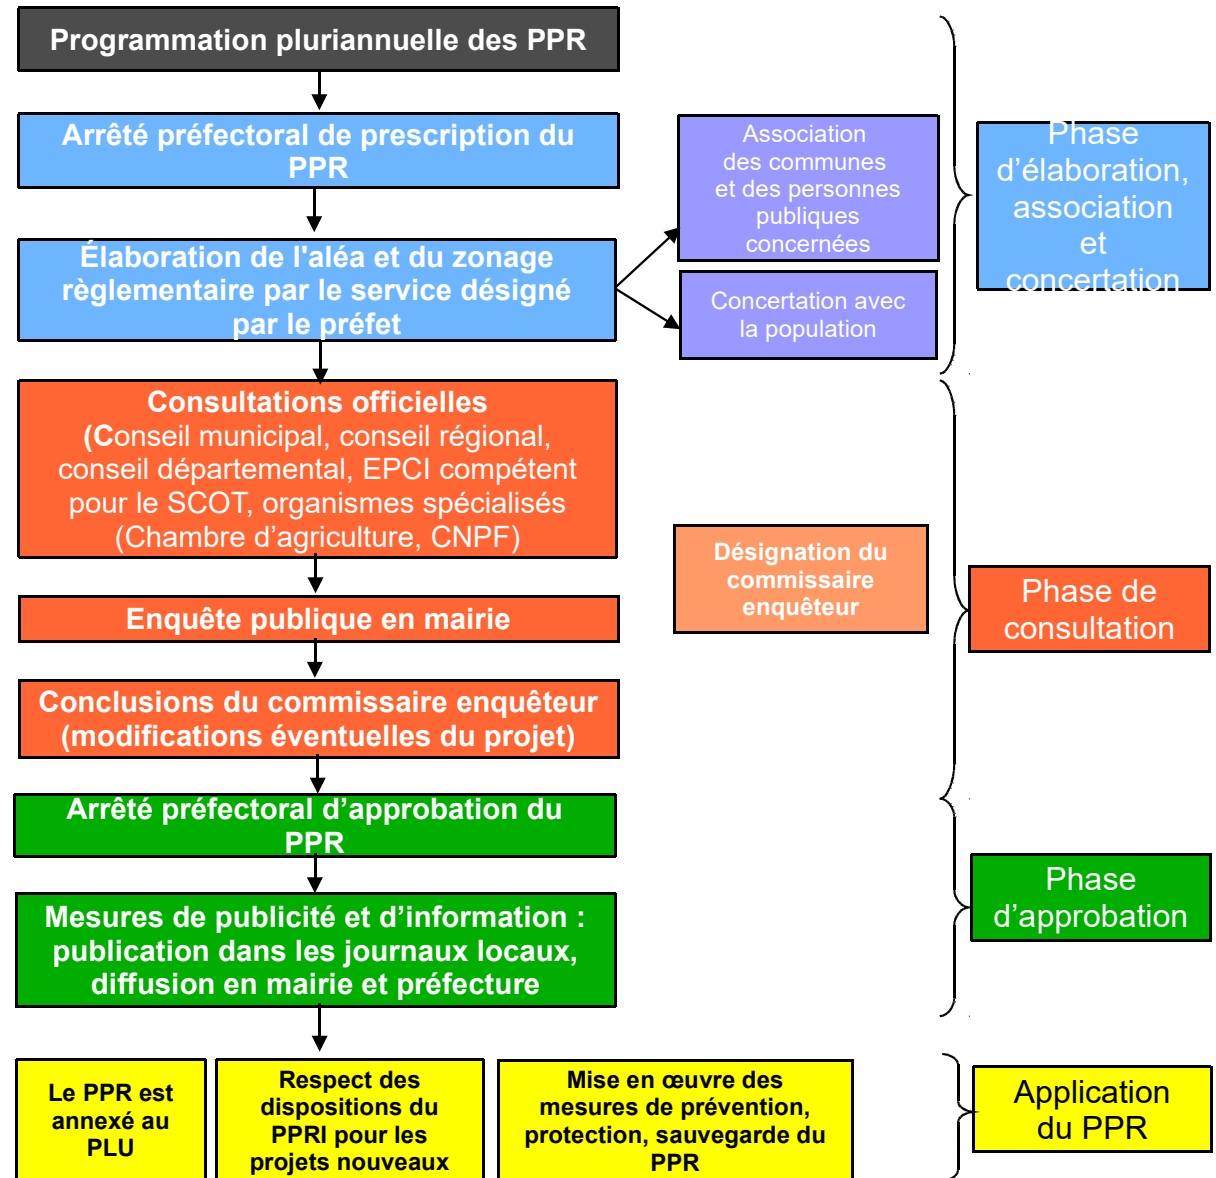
Programmation pluriannuelle des PPR

Arrêté préfectoral de prescription du PPR

Élaboration de l'aléa et du zonage règlementaire par le service désigné par le préfet

Association des communes et des personnes publiques concernées

Concertation avec la population

Phase d'élaboration, association et concertation

Consultations officielles (Conseil municipal, conseil régional, conseil départemental, EPCI compétent pour le SCOT, organismes spécialisés (Chambre d'agriculture, CNPF)

Désignation du commissaire enquêteur

Enquête publique en mairie

Phase de consultation

Conclusions du commissaire enquêteur (modifications éventuelles du projet)

Arrêté préfectoral d'approbation du PPR

Mesures de publicité et d'information : publication dans les journaux locaux, diffusion en mairie et préfecture

Phase d'approbation

Le PPR est annexé au PLU

Respect des dispositions du PPRI pour les projets nouveaux

Mise en œuvre des mesures de prévention, protection, sauvegarde du PPR

Application du PPR